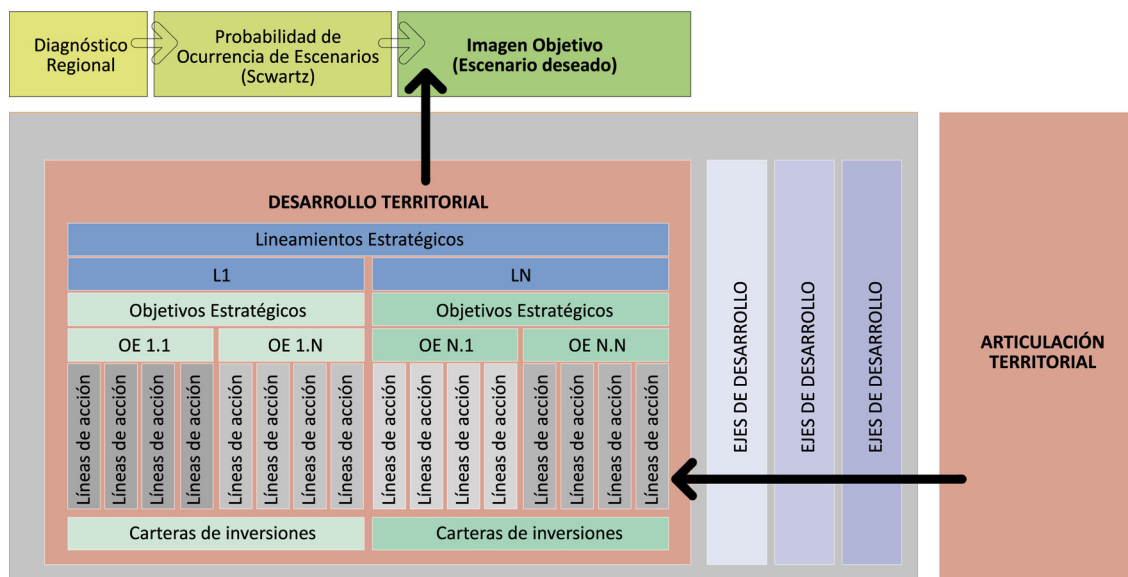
Diagnóstico Regional

Probabilidad de Ocurrencia de Escenarios (Scwartz)

Imagen Objetivo (Escenario deseado)

DESARROLLO TERRITORIAL

Lineamientos Estratégicos

L1

LN

Objetivos Estratégicos

Objetivos Estratégicos

OE 1.1

OE 1.N

OE N.1

OE N.N

Líneas de acción

Líneas de acción

Líneas de acción

Líneas de acción

Líneas de acción

Líneas de acción

Líneas de acción

Líneas de acción

Líneas de acción

Líneas de acción

Líneas de acción

Líneas de acción

Líneas de acción

Líneas de acción

Líneas de acción

Líneas de acción

Carteras de inversiones

Carteras de inversiones

EJES DE DESARROLLO

EJES DE DESARROLLO

EJES DE DESARROLLO

ARTICULACIÓN TERRITORIAL